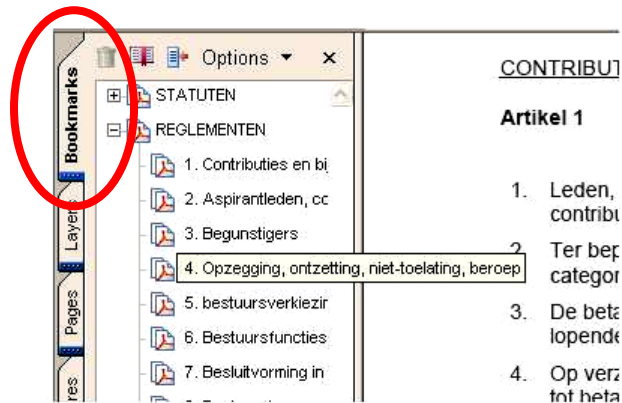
Bookmarks

Layers

Pages

res

Options ▼ ×

STATUTEN

REGLEMENTEN

1. Contributies en bi

2. Aspirantleden, cc

3. Begunstigers

4. Opzegging, ontzetting, niet-toelating, beroep

5. bestuursverkiezir

6. Bestuursfuncties

7. Besluitvorming in

CONTRIBUT

Artikel 1

1. Leden, contribu

2. Ter bep categor

3. De beta lopende

4. Op verz tot beta